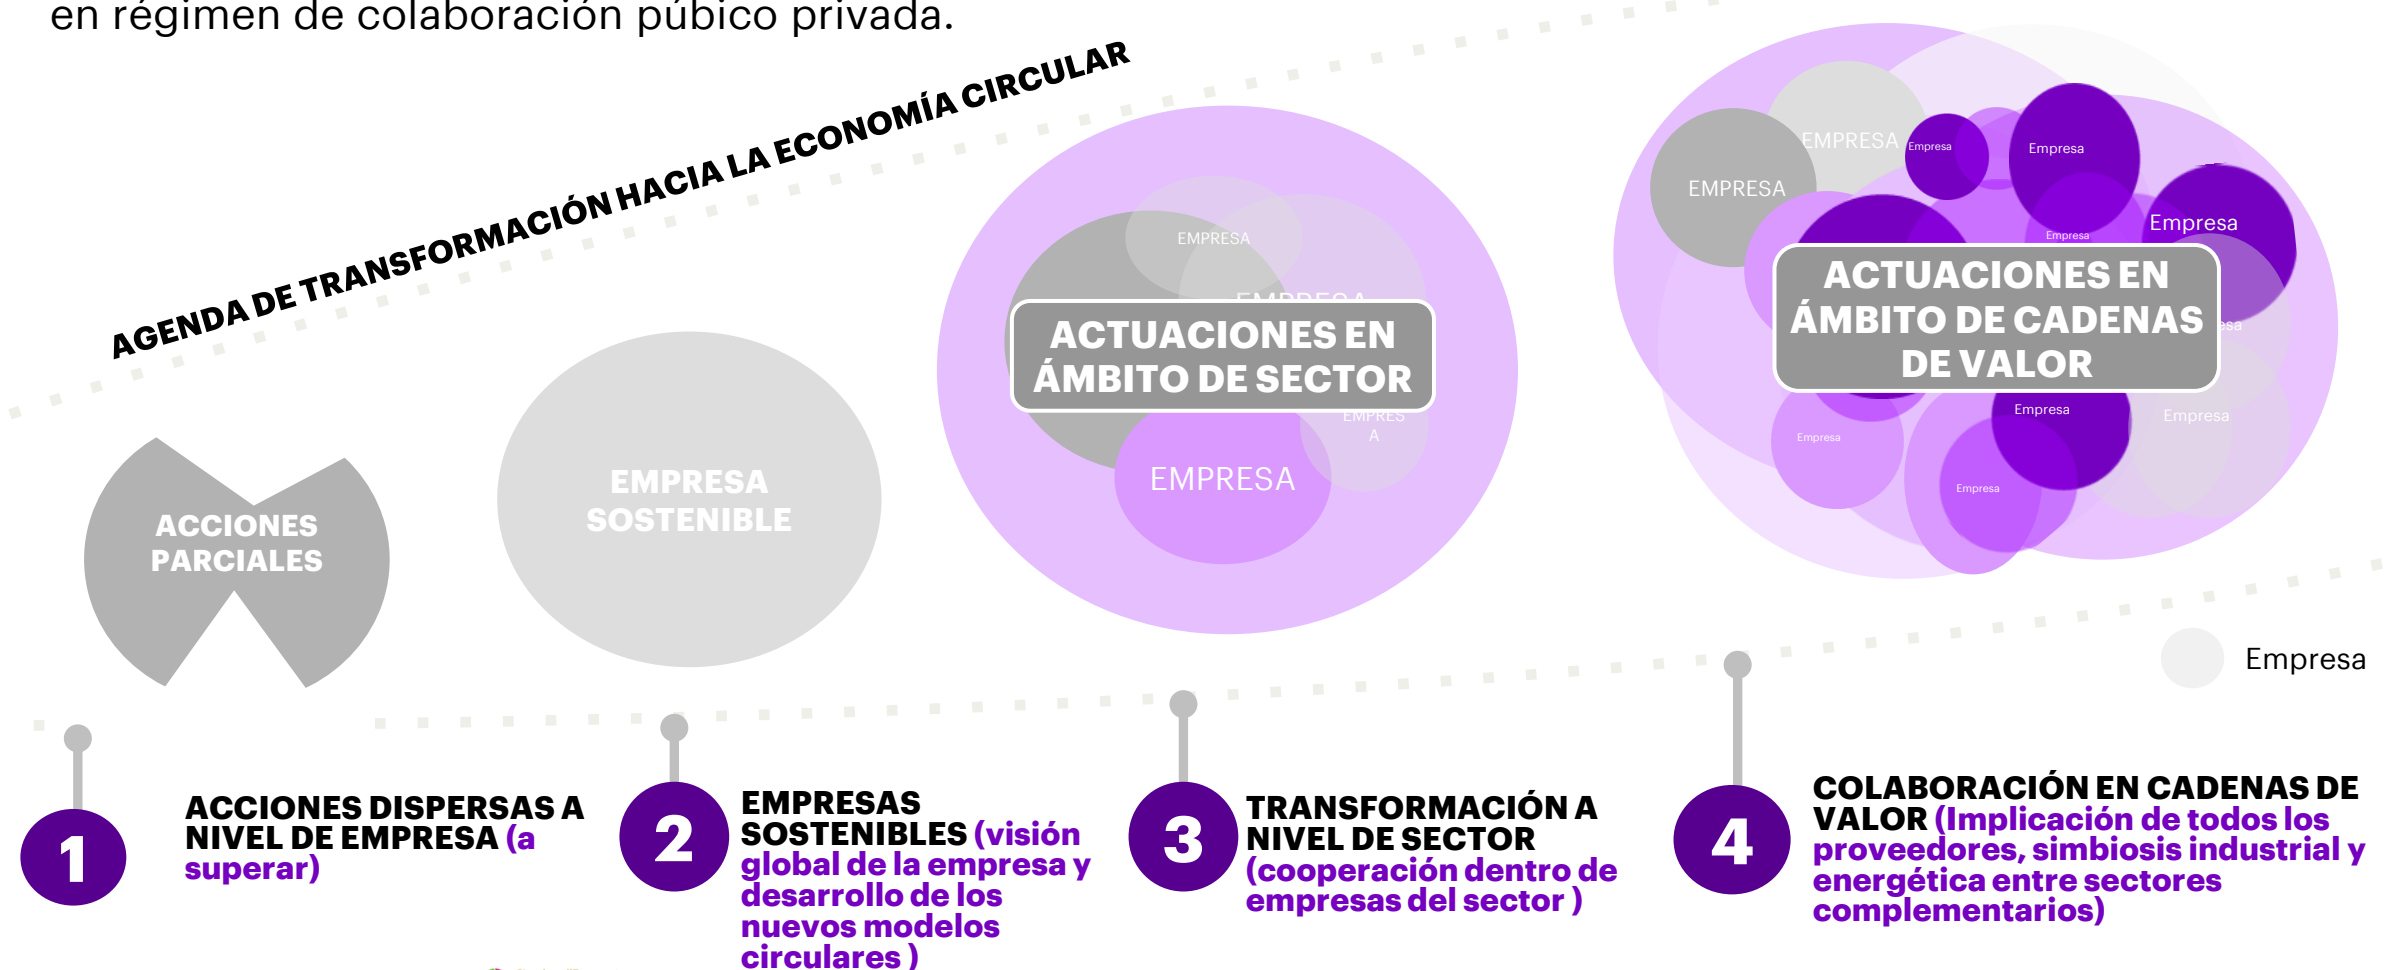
en régimen de colaboración púbico privada.

AGENDA DE TRANSFORMACIÓN HACIA LA ECONOMÍA CIRCULAR

ACCIONES PARCIALES

EMPRESA SOSTENIBLE

EMPRESA
EMPRESA
ACTUACIONES EN ÁMBITO DE SECTOR
EMPRESA
EMPRESA

EMPRESA
EMPRESA
Empresa
Empresa
Empresa
Empresa
ACTUACIONES EN ÁMBITO DE CADENAS DE VALOR
Empresa
Empresa
Empresa
Empresa

Empresa

1
ACCIONES DISPERSAS A NIVEL DE EMPRESA (a superar)

2
EMPRESAS SOSTENIBLES (visión global de la empresa y desarrollo de los nuevos modelos circulares )

3
TRANSFORMACIÓN A NIVEL DE SECTOR (cooperación dentro de empresas del sector )

4
COLABORACIÓN EN CADENAS DE VALOR (Implicación de todos los proveedores, simbiosis industrial y energética entre sectores complementarios)